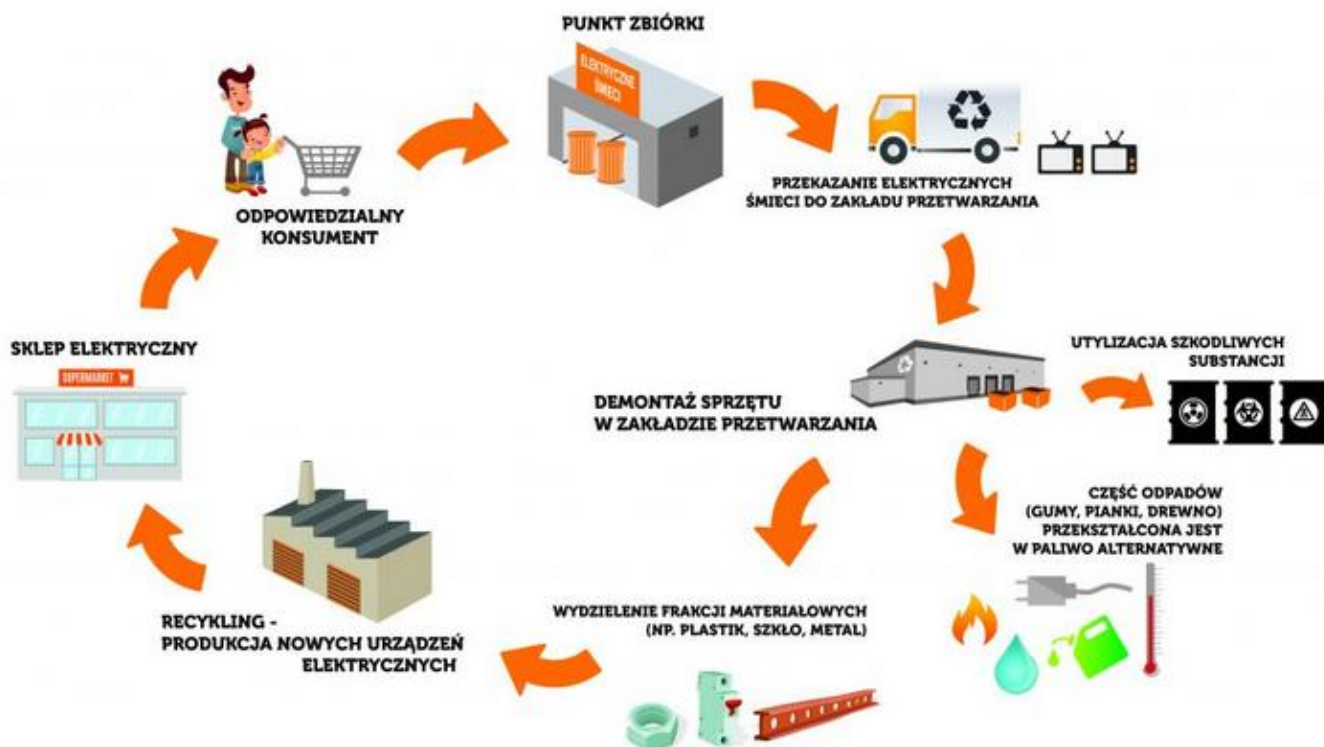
PUNKT ZBIÓRKI

ELEKTRYCZNE ŚMIECI

ODPOWIEDZIALNY KONSUMENT

PRZEKAZANIE ELEKTRYCZNYCH ŚMIECI DO ZAKŁADU PRZETWARZANIA

SKLEP ELEKTRYCZNY

SUPERMARKET

UTYLIZACJA SZKODLIWYCH SUBSTANCJI

DEMONTAŻ SPRZĘTU W ZAKŁADZIE PRZETWARZANIA

CZĘŚĆ ODPADÓW (GUMY, PIANKI, DREWNO) PRZEKSZTAŁCONA JEST W PALIWO ALTERNATYWNE

WYDZIELENIE FRAKCJI MATERIAŁOWYCH (NP. PLASTIK, SZKŁO, METAL)

RECYKLING - PRODUKCJA NOWYCH URZĄDZEŃ ELEKTRYCZNYCH